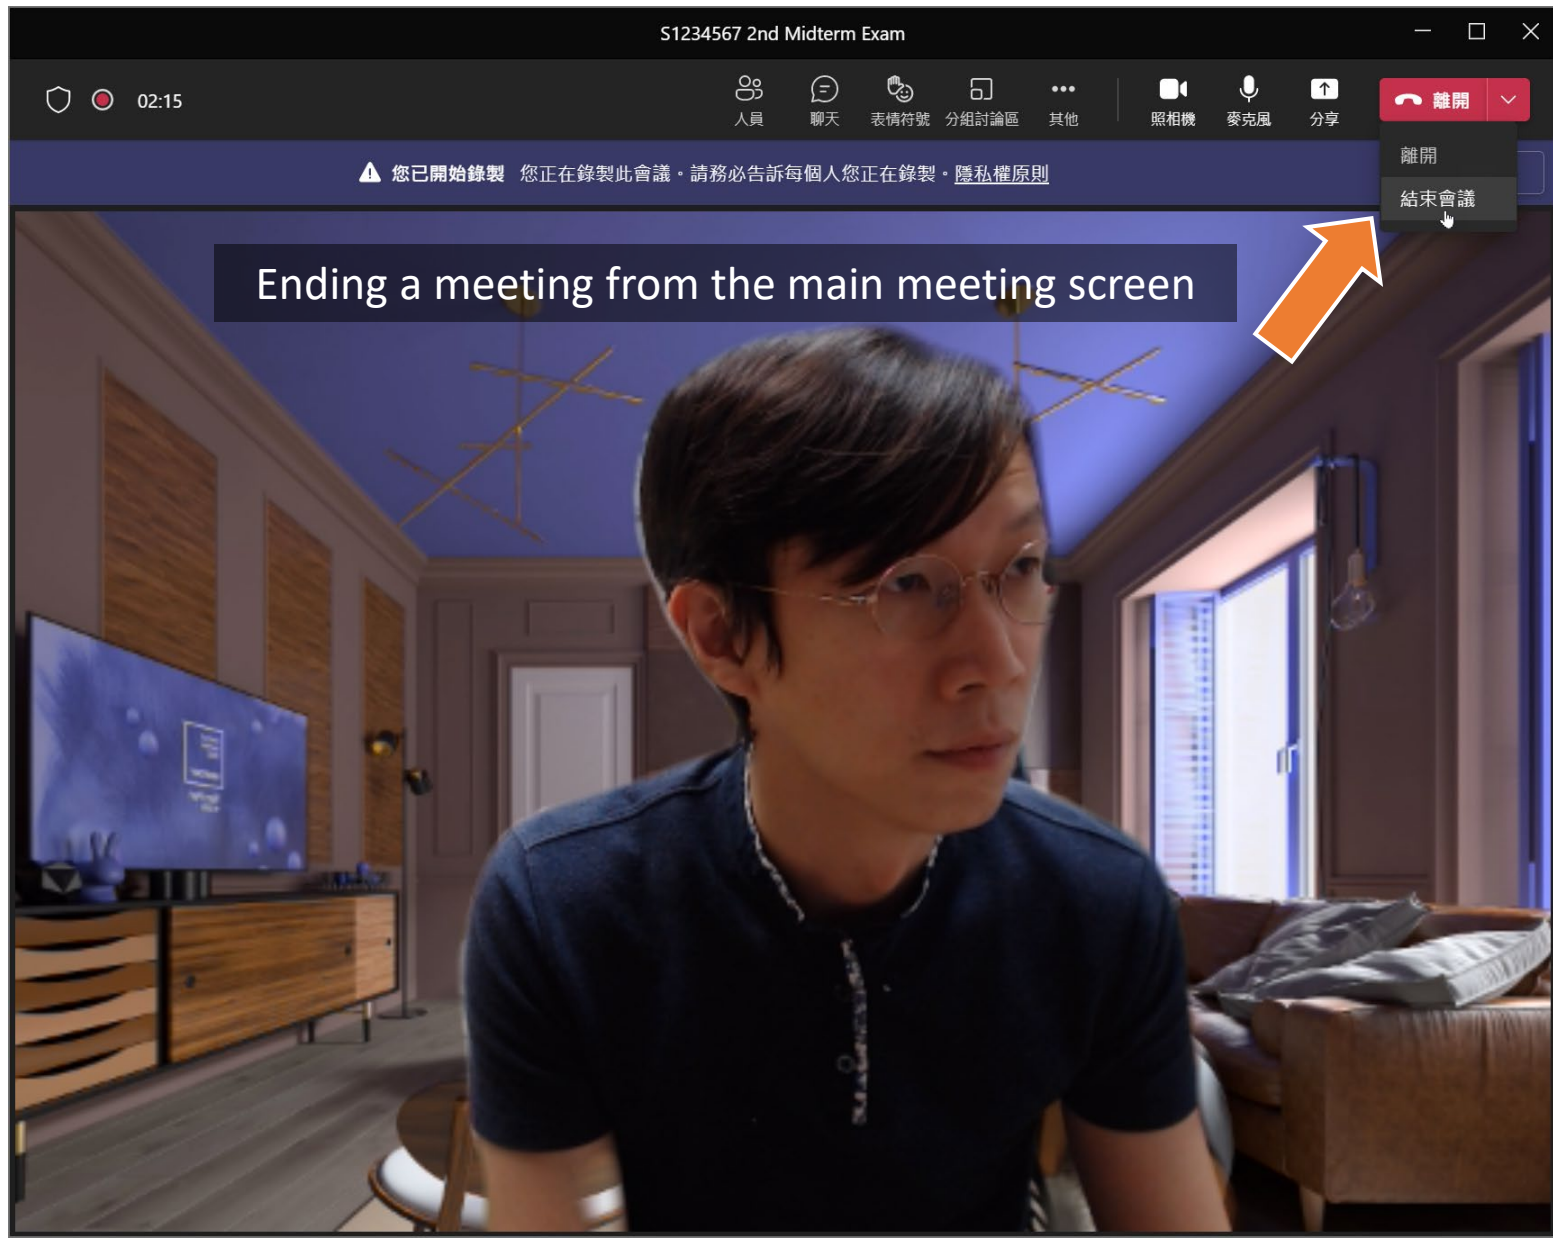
S1234567 2nd Midterm Exam

02:15

人員 聊天 表情符號 分組討論區 其他 照相機 麥克風 分享 離開

離開
結束會議

您已開始錄製 您正在錄製此會議。請務必告訴每個人您正在錄製。隱私權原則

Ending a meeting from the main meeting screen